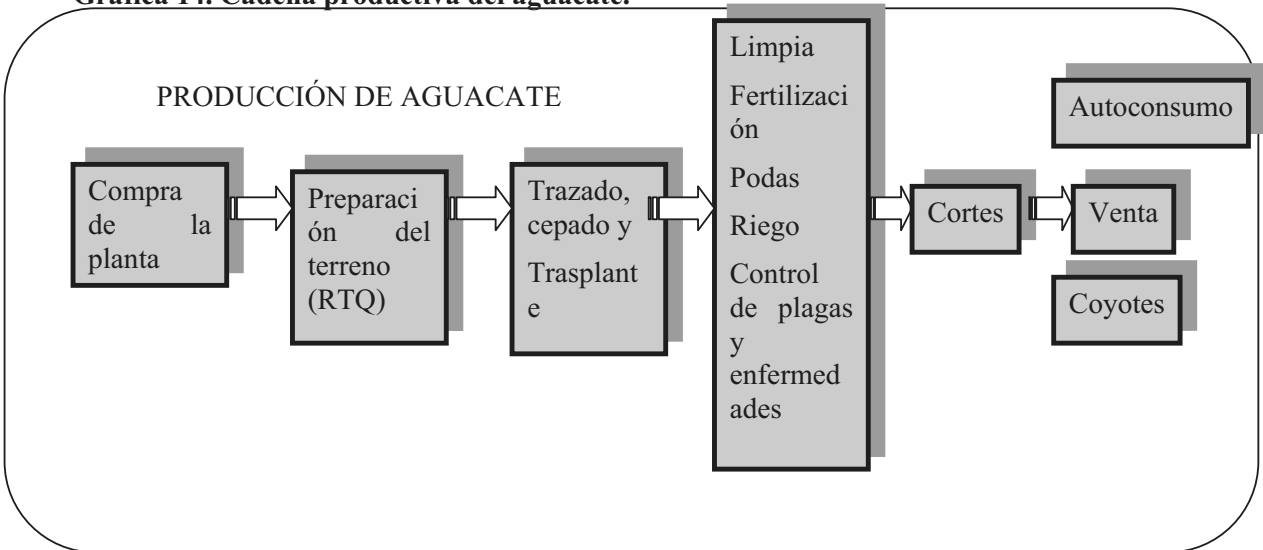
Gráfica 14. Cadena productiva del aguacate.

PRODUCCIÓN DE AGUACATE

Compra de la planta

Preparación del terreno (RTQ)

Trazado, cepado y

Trasplante

Limpia

Fertilización

Podas

Riego

Control de plagas y enfermedades

Cortes

Autoconsumo

Venta

Coyotes